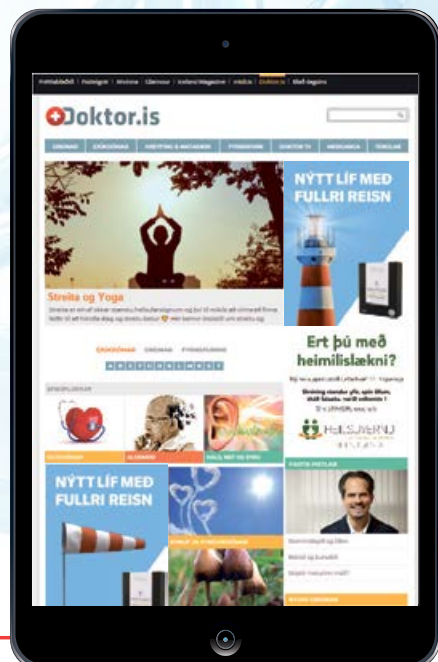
Fréttablaðið | Fasteignir | Birtíma | Glamour | Iceland Magazine | Visir.is | Doktor.is | Blað dagsins

Doktor.is

SJÚKDÓMAR | EINKENNI | HREYFING & MATARÆÐI | FYRIRSPURNIR | DOKTOR TV | MEÐGANGA | FORELDRAR

NÝTT LÍF MEÐ FULLRI REISN

Streita og Yoga

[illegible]

SJÚKDÓMAR | EINKENNI | FYRIRSPURNIR

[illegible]

Ert þú með heimilislækni?

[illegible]

HEILSUVERND

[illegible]

NÝTT LÍF MEÐ FULLRI REISN

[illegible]